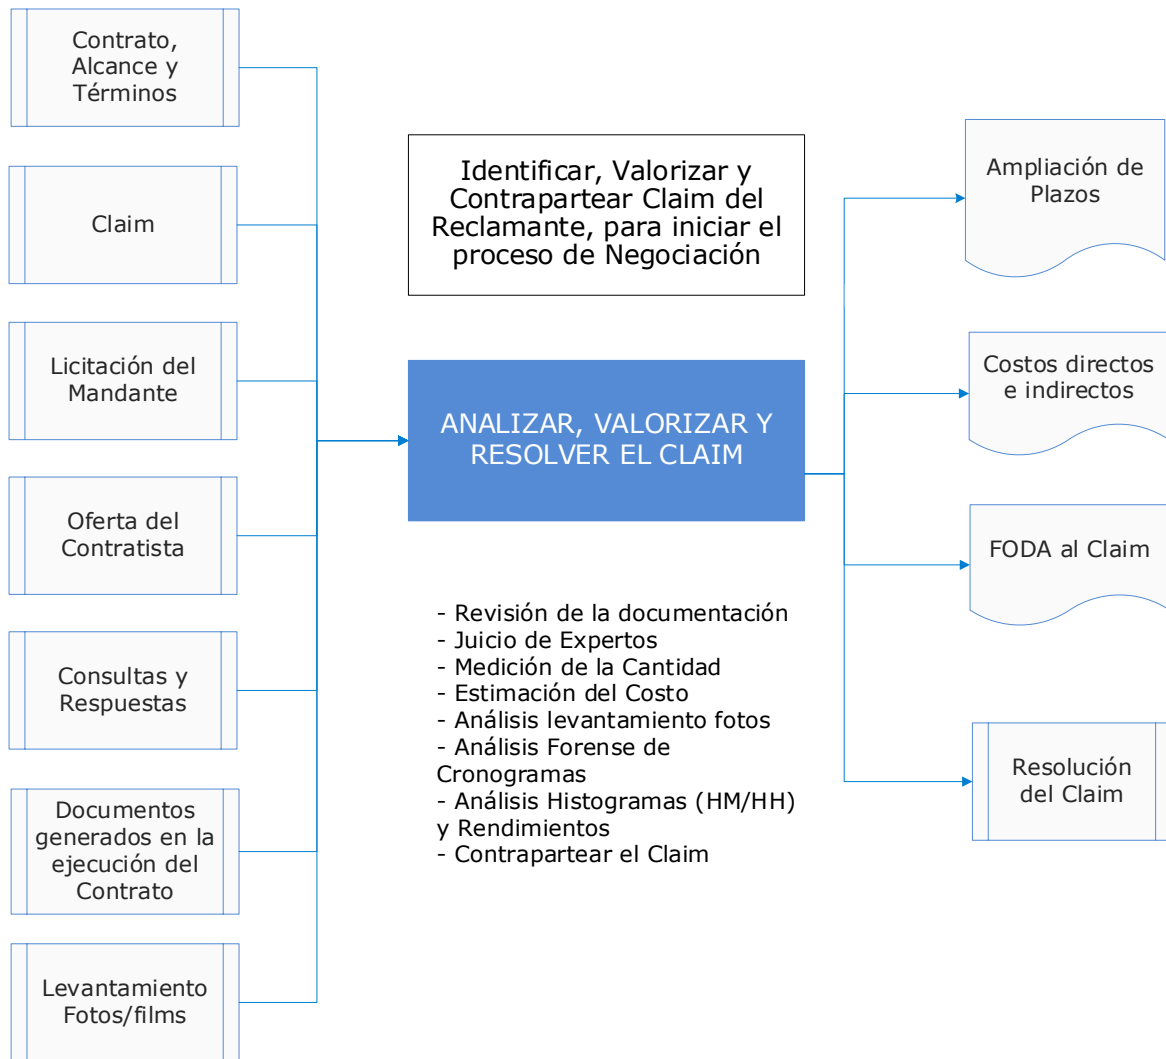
Contrato, Alcance y Términos

Claim

Licitación del Mandante

Oferta del Contratista

Consultas y Respuestas

Documentos generados en la ejecución del Contrato

Levantamiento Fotos/films

Identificar, Valorizar y Contrapartear Claim del Reclamante, para iniciar el proceso de Negociación

ANALIZAR, VALORIZAR Y RESOLVER EL CLAIM

- Revisión de la documentación
- Juicio de Expertos
- Medición de la Cantidad
- Estimación del Costo
- Análisis levantamiento fotos
- Análisis Forense de Cronogramas
- Análisis Histogramas (HM/HH) y Rendimientos
- Contrapartear el Claim

Ampliación de Plazos

Costos directos e indirectos

FODA al Claim

Resolución del Claim